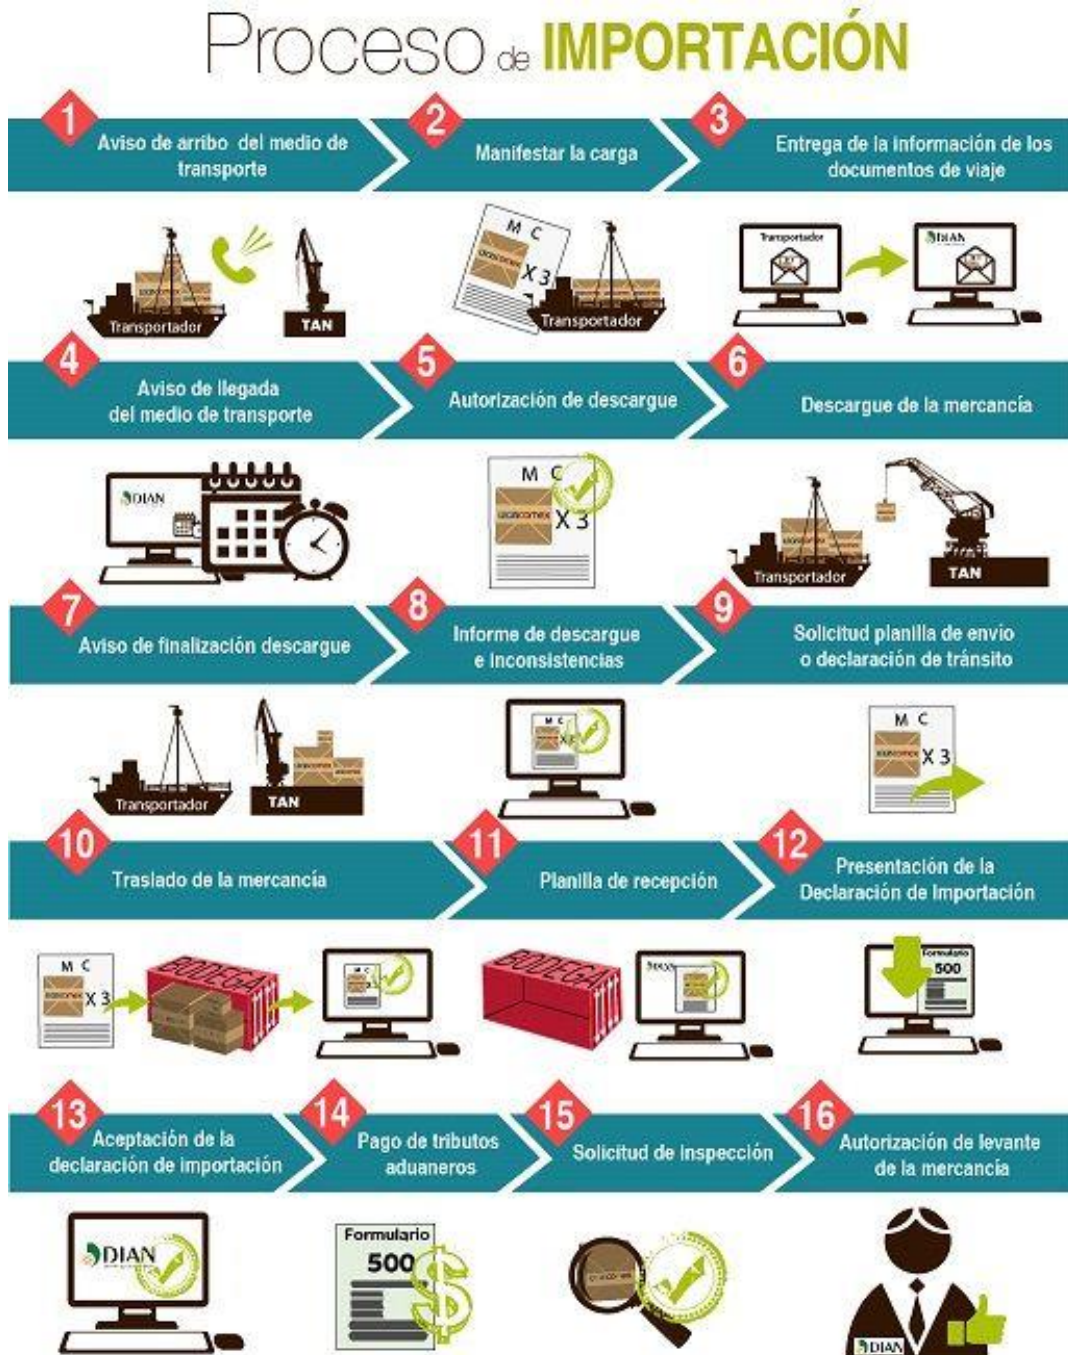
Proceso de IMPORTACIÓN

1 Aviso de arribo del medio de transporte

2 Manifestar la carga

3 Entrega de la información de los documentos de viaje

Transportador TAN

M C X 3 Transportador

Transportador DIAN

4 Aviso de llegada del medio de transporte

5 Autorización de descargue

6 Descargue de la mercancía

DIAN

M C X 3

Transportador TAN

7 Aviso de finalización descargue

8 Informe de descargue e inconsistencias

9 Solicitud planilla de envío o declaración de tránsito

Transportador TAN

M C X 3

M C X 3

10 Traslado de la mercancía

11 Planilla de recepción

12 Presentación de la Declaración de Importación

M C X 3 BODEGA M C

BODEGA

Formulario 500

13 Aceptación de la declaración de importación

14 Pago de tributos aduaneros

15 Solicitud de inspección

16 Autorización de levante de la mercancía

DIAN

Formulario 500 $

DIAN